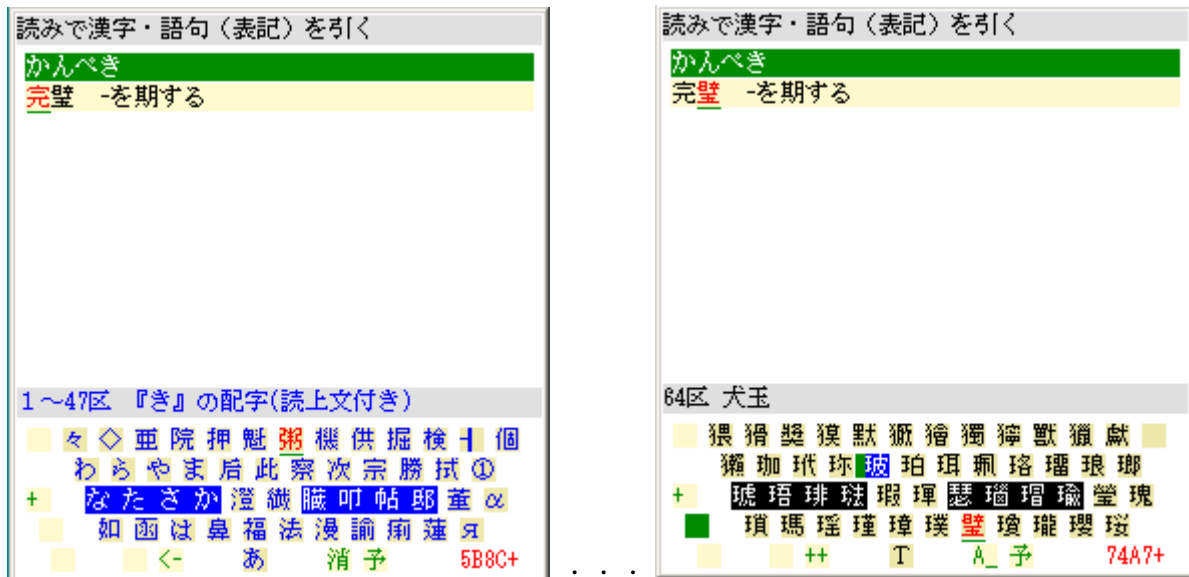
読みで漢字・語句（表記）を引く

かんぺき

完璧 -を期する

1～47区 『き』の配字(読上文付き)

々 ◇ 亜 院 押 魁 粥 檪 供 掘 検 ┫ 個
わ ら や ま 启 此 察 次 宗 勝 拭 ①
+ な た さ か 澄 繊 朧 叩 帖 邸 菫 α
如 函 は 鼻 福 法 漫 諭 痢 蓮 ヵ
<- あ 消 予 5B8C+

. . .

読みで漢字・語句（表記）を引く

かんぺき

完璧 -を期する

64区 犬玉

猥 猾 獎 獏 默 獗 獪 獨 獰 獸 獵 獻
獺 珈 玳 珎 玻 珀 珥 珮 珞 璢 琅 瑯
+ 琥 珸 琲 琺 瑕 琿 瑟 瑙 瑁 瑜 瑩 瑰
瑣 瑪 瑶 瑾 璋 璞 璧 瓊 瓏 瓔 珱
++ T A_ 予 74A7+